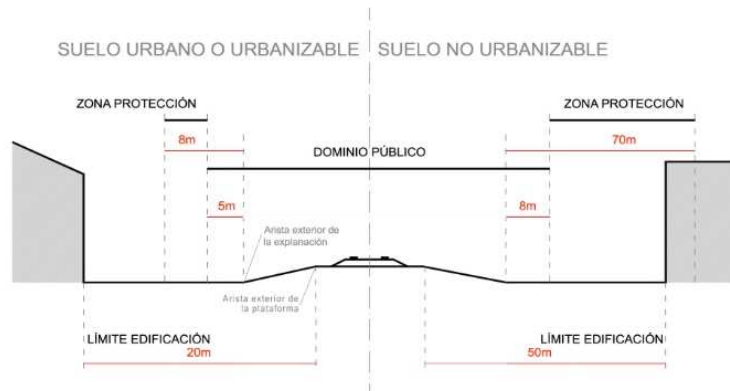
SUELO URBANO O URBANIZABLE | SUELO NO URBANIZABLE

ZONA PROTECCIÓN

8m

ZONA PROTECCIÓN

70m

DOMINIO PÚBLICO

5m

8m

Arista exterior de la explanación

Arista exterior de la plataforma

LÍMITE EDIFICACIÓN

20m

LÍMITE EDIFICACIÓN

50m